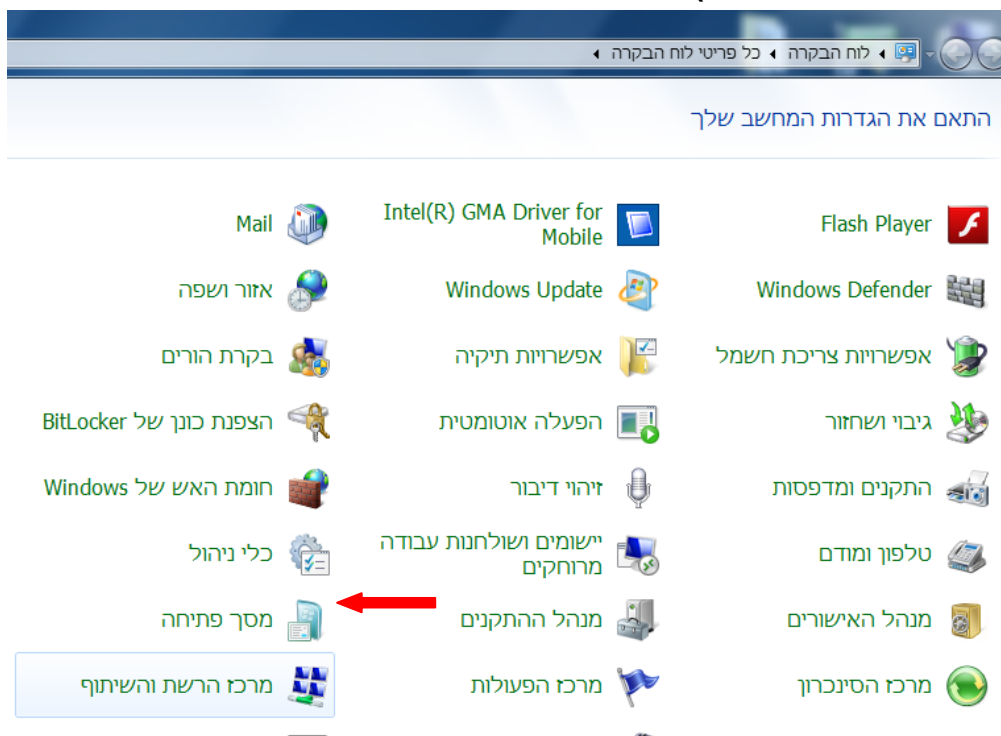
לוח הבקרה ◂ כל פריטי לוח הבקרה ◂

התאם את הגדרות המחשב שלך

Flash Player
Intel(R) GMA Driver for Mobile
Mail
Windows Defender
Windows Update
אזור ושפה
אפשרויות צריכת חשמל
אפשרויות תיקיה
בקרת הורים
גיבוי ושחזור
הפעלה אוטומטית
הצפנת כונן של BitLocker
התקנים ומדפסות
זיהוי דיבור
חומת האש של Windows
טלפון ומודם
יישומים ושולחנות עבודה מרוחקים
כלי ניהול
מנהל האישורים
מנהל ההתקנים
מסך פתיחה
מרכז הסינכרון
מרכז הפעולות
מרכז הרשת והשיתוף